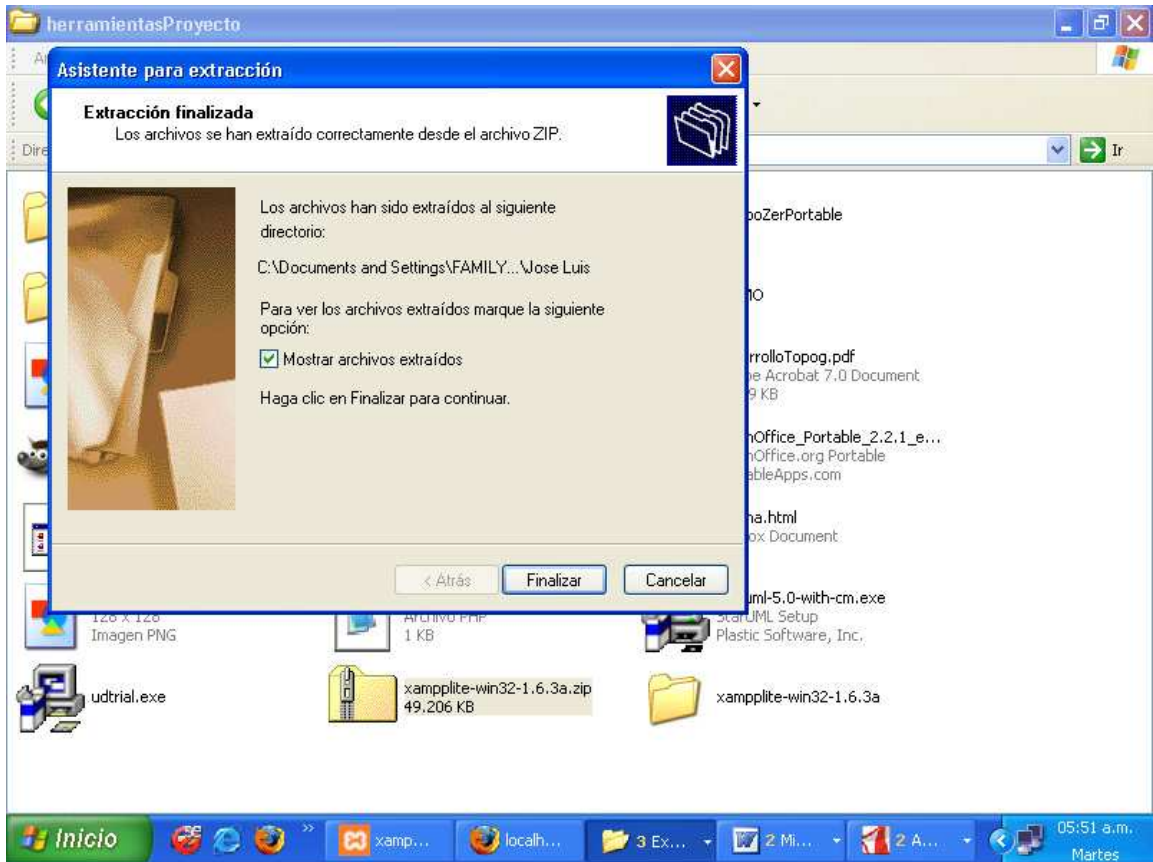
herramientasProyecto

Asistente para extracción

Extracción finalizada
Los archivos se han extraído correctamente desde el archivo ZIP.

Los archivos han sido extraídos al siguiente directorio:

C:\Documents and Settings\FAMILY...\Jose Luis

Para ver los archivos extraídos marque la siguiente opción:

Mostrar archivos extraídos

Haga clic en Finalizar para continuar.

< Atrás Finalizar Cancelar

Ir

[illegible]oZerPortable

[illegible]O

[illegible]rrolloTopog.pdf
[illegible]e Acrobat 7.0 Document
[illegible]9 KB

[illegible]nOffice_Portable_2.2.1_e...
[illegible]nOffice.org Portable
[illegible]ableApps.com

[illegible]na.html
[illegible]ox Document

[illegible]uml-5.0-with-cm.exe
StarUML Setup
Plastic Software, Inc.

128 x 128
Imagen PNG

Archivo PHP
1 KB

udtrial.exe

xampplite-win32-1.6.3a.zip
49.206 KB

xampplite-win32-1.6.3a

Inicio
xamp...
localh...
3 Ex...
2 Mi...
2 A...
05:51 a.m.
Martes